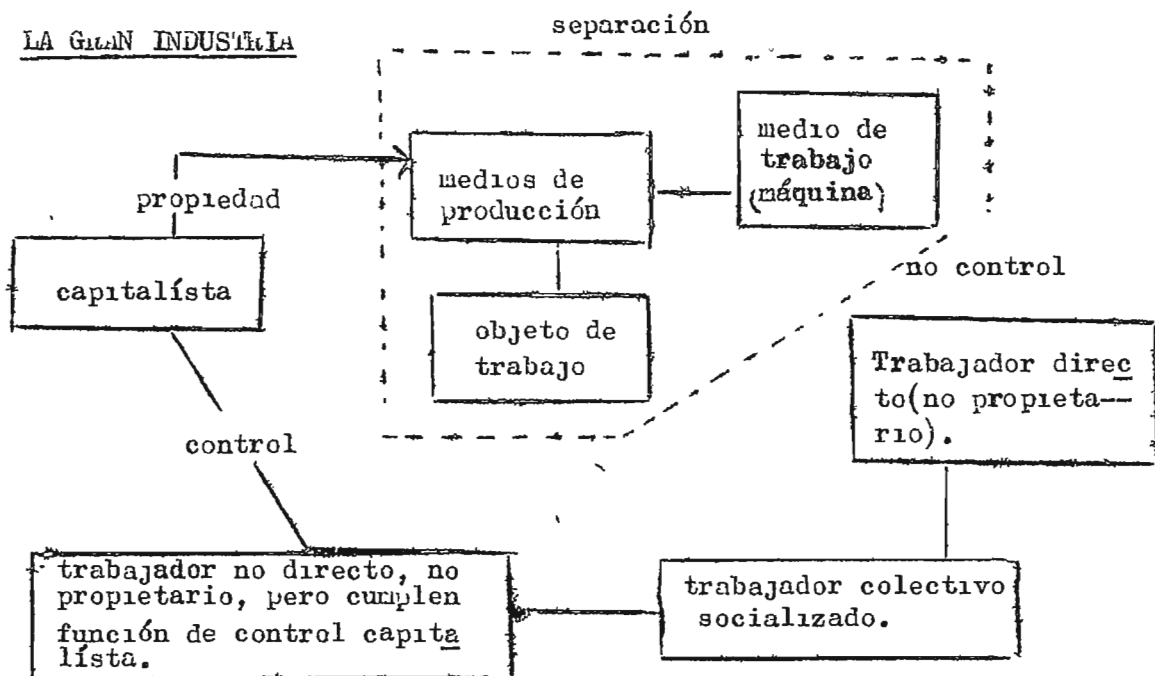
LA GRAN INDUSTRIA

separación

propiedad

capitalísta

medios de producción

medio de trabajo (máquina)

objeto de trabajo

no control

control

Trabajador directo(no propietario).

trabajador no directo, no propietario, pero cumplen función de control capitalísta.

trabajador colectivo socializado.